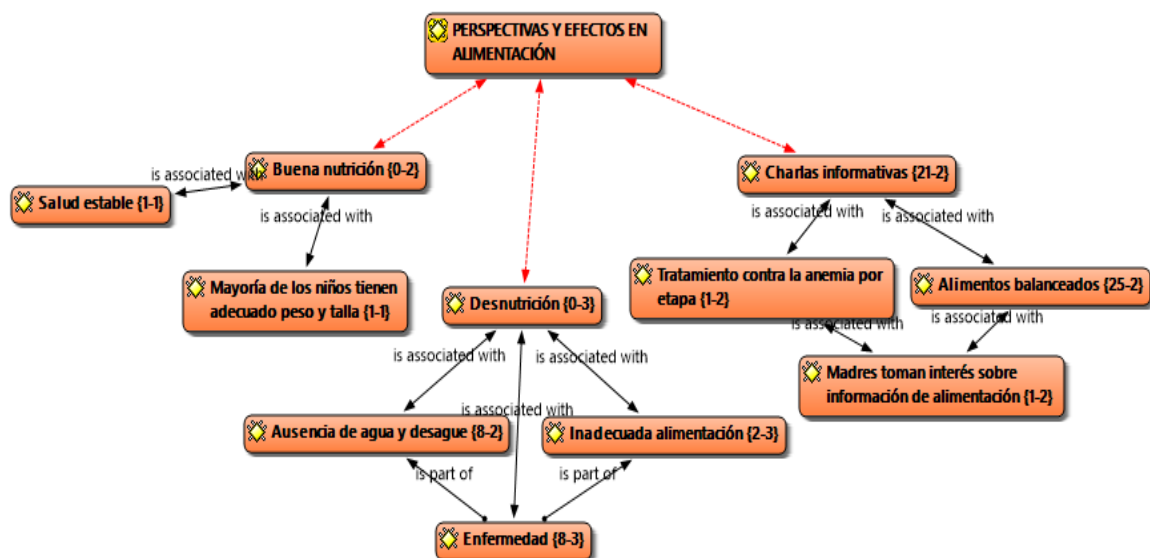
PERSPECTIVAS Y EFECTOS EN ALIMENTACIÓN

is associated with

Buena nutrición {0-2}

Salud estable {1-1}

is associated with

Mayoría de los niños tienen adecuado peso y talla {1-1}

Desnutrición {0-3}

is associated with

is associated with

is associated with

Ausencia de agua y desague {8-2}

Inadecuada alimentación {2-3}

is part of

is part of

Enfermedad {8-3}

Charlas informativas {21-2}

is associated with

is associated with

Tratamiento contra la anemia por etapa {1-2}

Alimentos balanceados {25-2}

is associated with

is associated with

Madres toman interés sobre información de alimentación {1-2}